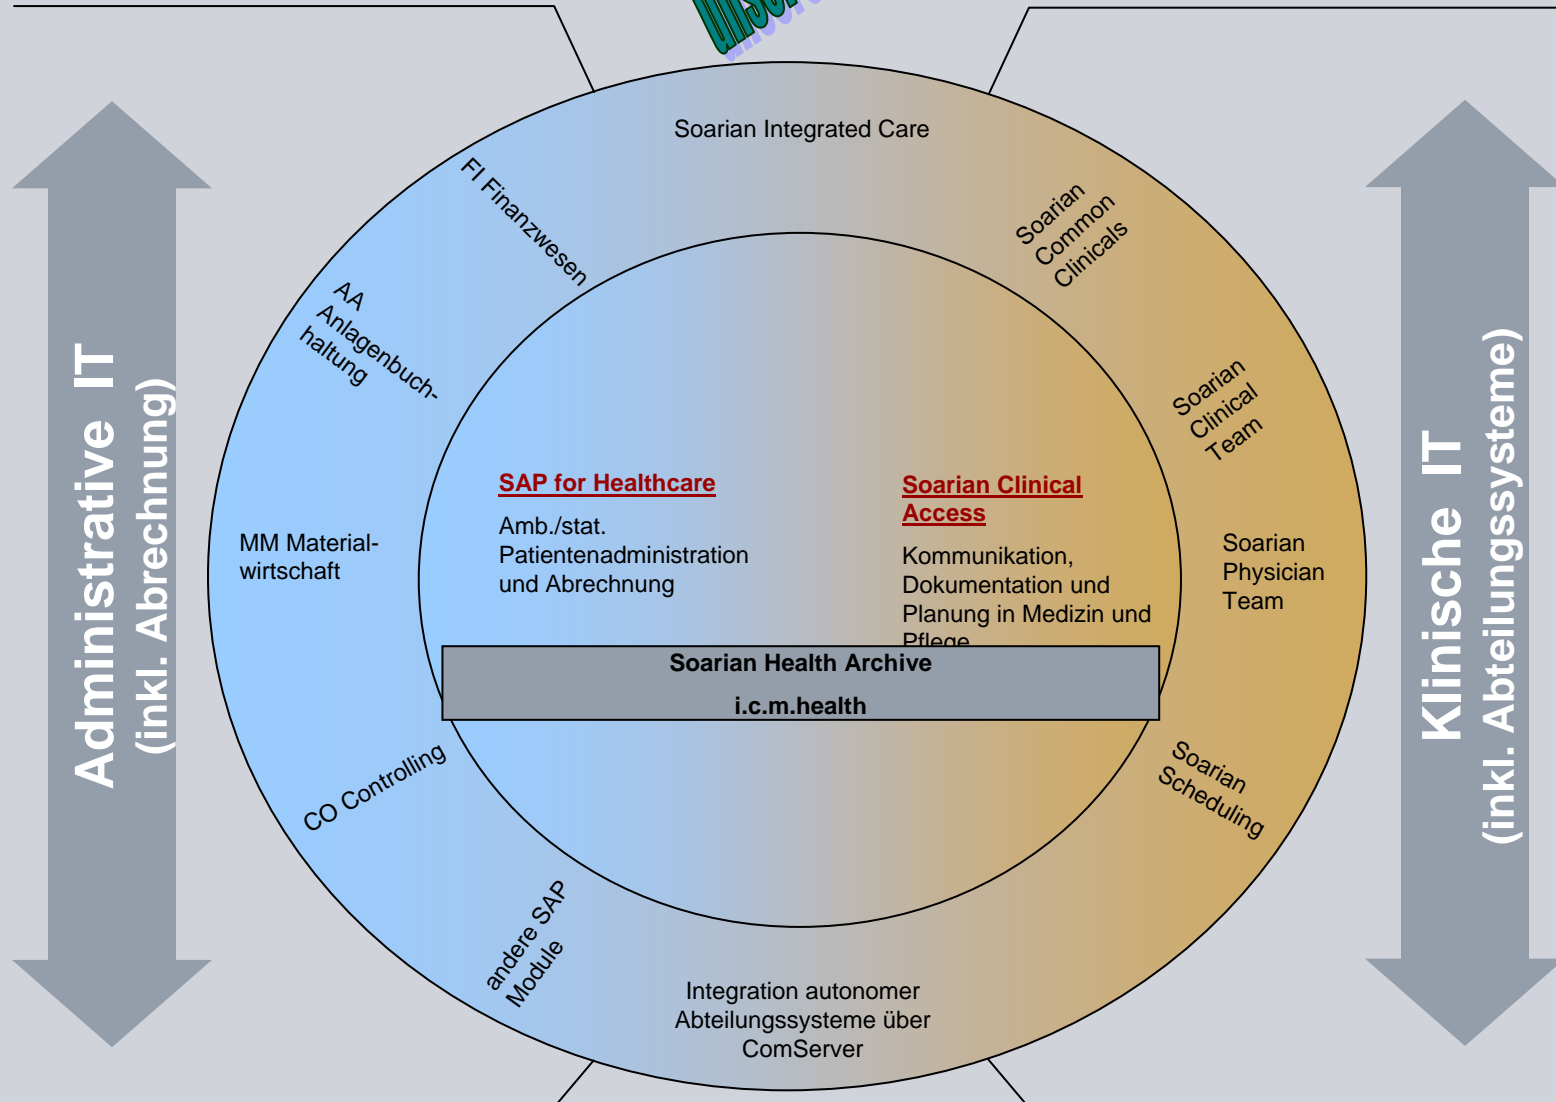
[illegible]

Administrative IT (inkl. Abrechnung)

Soarian Integrated Care

FI Finanzwesen

AA Anlagenbuchhaltung

MM Materialwirtschaft

CO Controlling

andere SAP Module

Soarian Common Clinicals

Soarian Clinical Team

Soarian Physician Team

Soarian Scheduling

SAP for Healthcare

Amb./stat. Patientenadministration und Abrechnung

Soarian Clinical Access

Kommunikation, Dokumentation und Planung in Medizin und Pflege

Soarian Health Archive

i.c.m.health

Integration autonomer Abteilungssysteme über ComServer

Klinische IT (inkl. Abteilungssysteme)